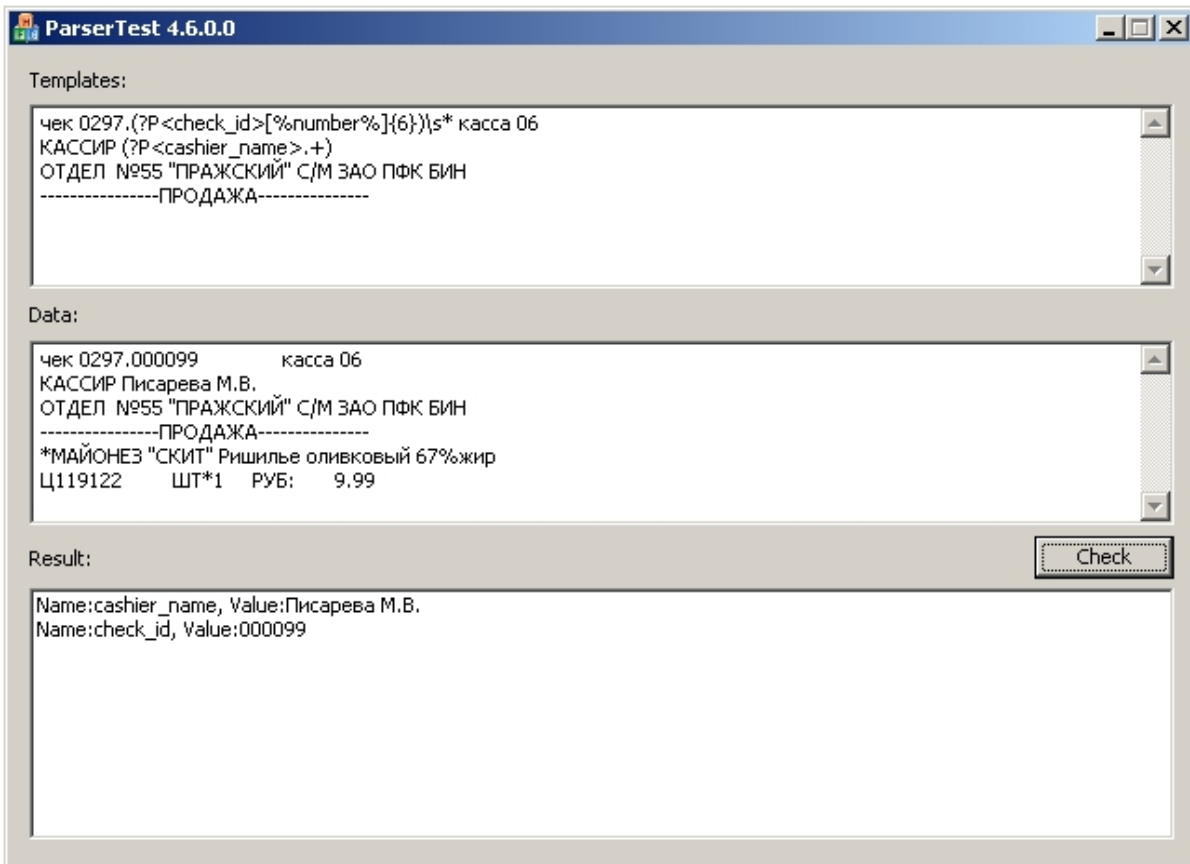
ParserTest 4.6.0.0

Templates:

чек 0297.(?P<check_id>[%number%]{6})\s* касса 06
КАССИР (?P<cashier_name>.+)
ОТДЕЛ №55 "ПРАЖСКИЙ" С/М ЗАО ПФК БИН
----------------ПРОДАЖА---------------

Data:

чек 0297.000099 касса 06
КАССИР Писарева М.В.
ОТДЕЛ №55 "ПРАЖСКИЙ" С/М ЗАО ПФК БИН
----------------ПРОДАЖА---------------
*МАЙОНЕЗ "СКИТ" Ришилье оливковый 67%жир
Ц119122 ШТ*1 РУБ: 9.99

Result:

Check

Name:cashier_name, Value:Писарева М.В.
Name:check_id, Value:000099